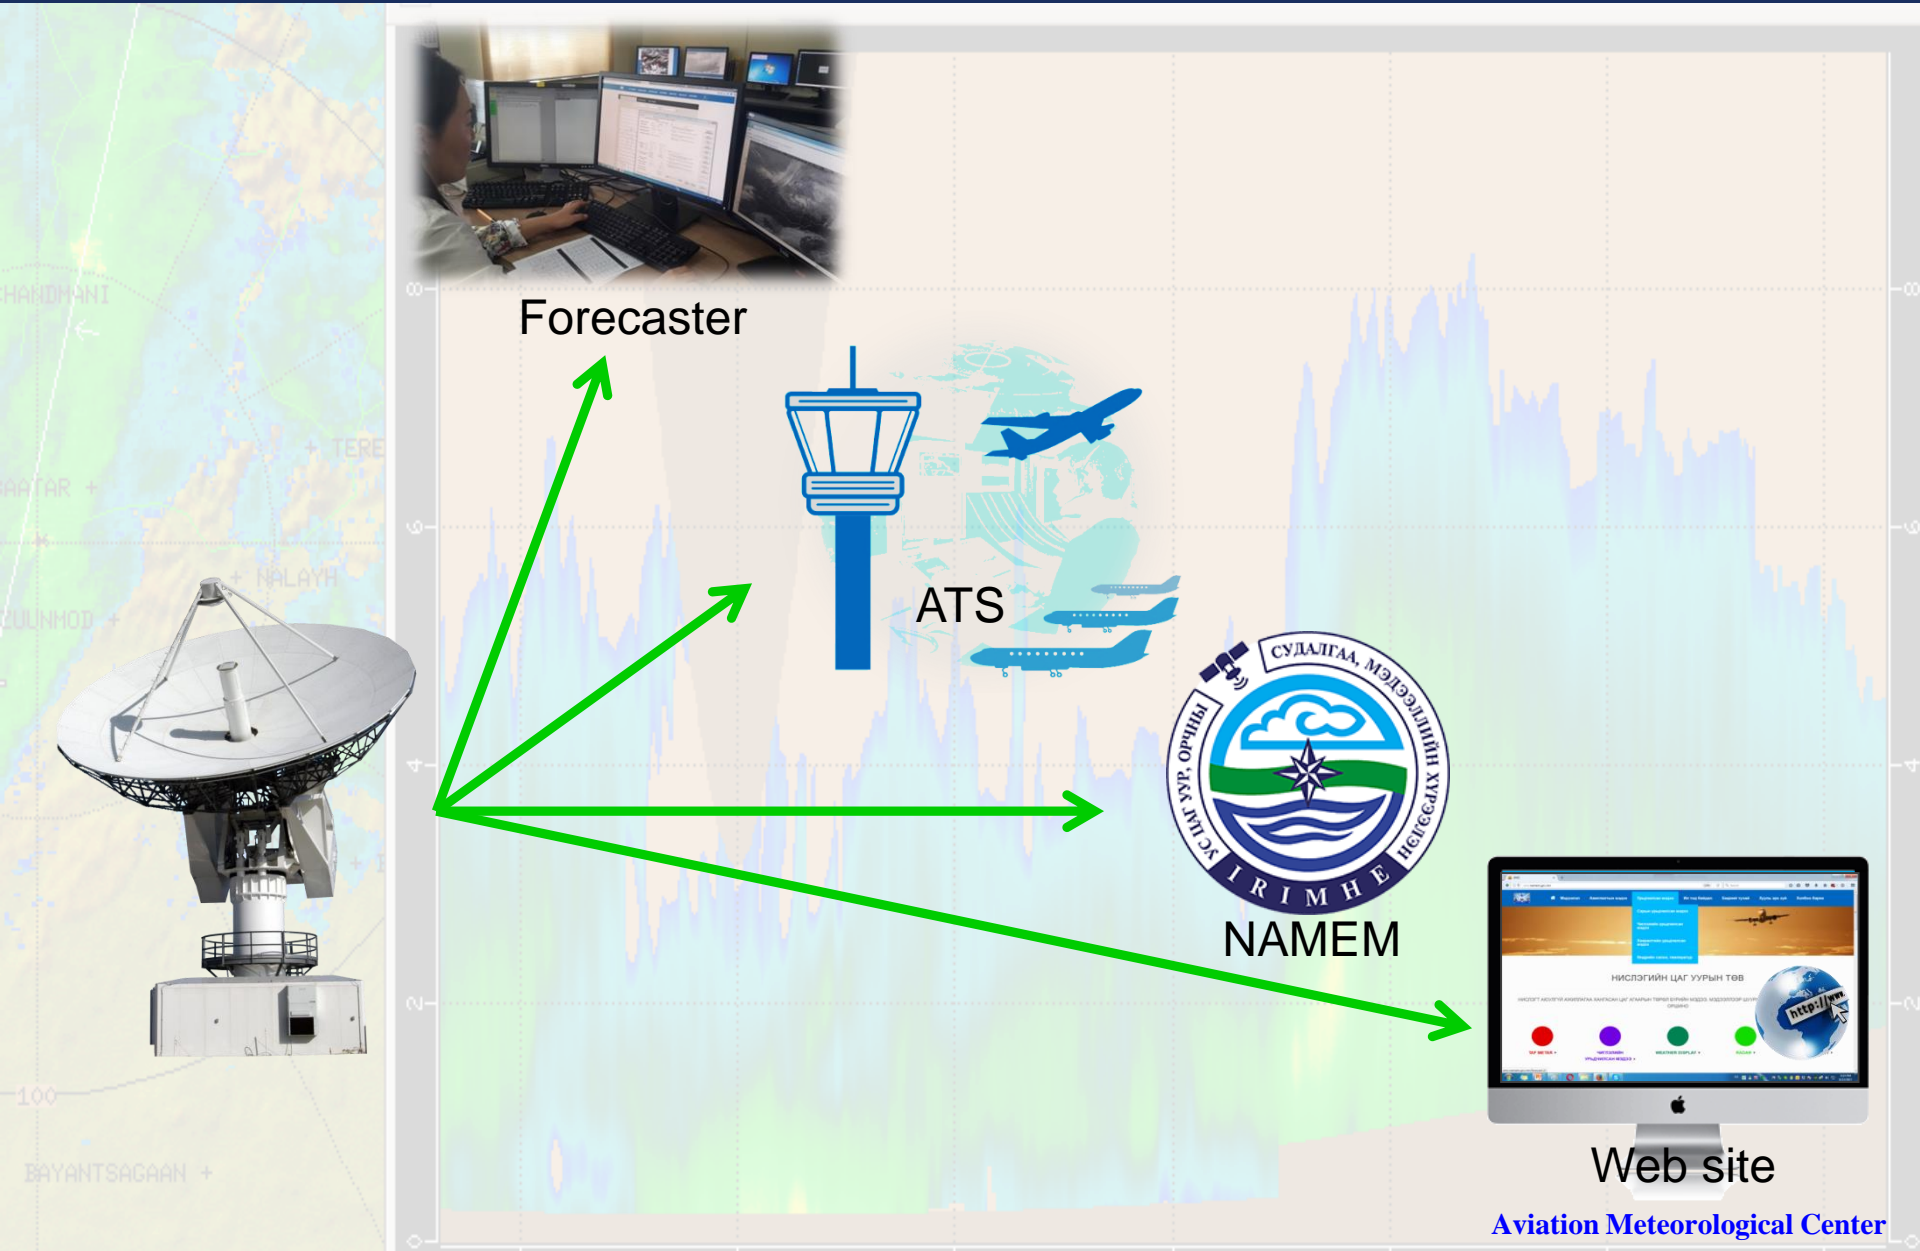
Forecaster

ATS

СУДАЛГАА, МЭДЭЭЛЛИЙН ХҮРЭЭЛЭН

УС ЦАГ УУР, ОРЧНЫ

I R I M H E

NAMEM

НИСЛЭГИЙН ЦАГ УУРЫН ТӨВ

http://www

Web site

Aviation Meteorological Center

HANDMANI

TERE

AATAR

NALAYH

UUNMOD

100

BAYANTSAGAAN